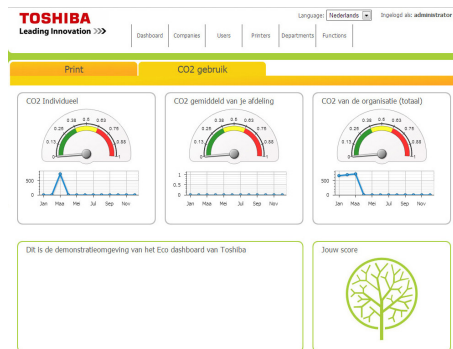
TOSHIBA
Leading Innovation >>>

Language: Nederlands Ingelogd als: administrator

Dashboard Companies Users Printers Departments Functions

Print CO2 gebruik

CO2 Individueel

0.38 0.5 0.63
0.25 0.75
0.13 0.88
0 1

500
0
Jan Maa Mei Jul Sep Nov

CO2 gemiddeld van je afdeling

0.38 0.5 0.63
0.25 0.75
0.13 0.88
0 1

1
0.5
0
Jan Maa Mei Jul Sep Nov

CO2 van de organisatie (totaal)

0.38 0.5 0.63
0.25 0.75
0.13 0.88
0 1

500
0
Jan Maa Mei Jul Sep Nov

Dit is de demonstratieomgeving van het Eco dashboard van Toshiba

Jouw score